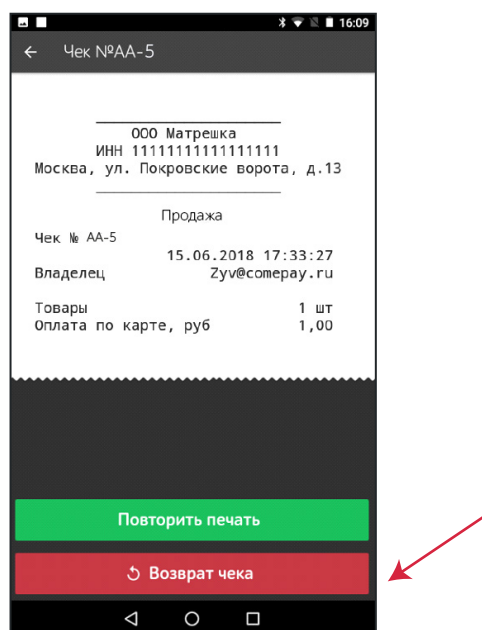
16:09

Чек №АА-5

ООО Матрешка
ИНН 1111111111111111
Москва, ул. Покровские ворота, д.13

Продажа
Чек № АА-5
15.06.2018 17:33:27
Владелец Zyv@comepay.ru

Товары 1 шт
Оплата по карте, руб 1,00

Повторить печать

Возврат чека